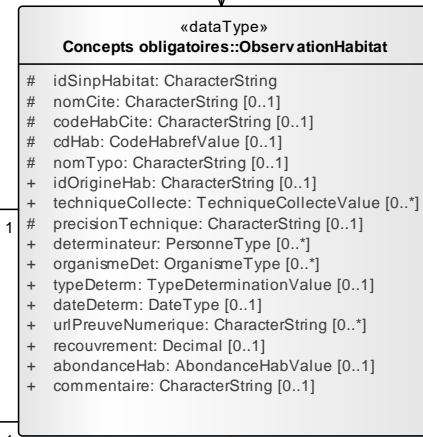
«dataType»
Concepts obligatoires::ObservationHabitat

# idSinpHabitat: CharacterString
# nomCite: CharacterString [0..1]
# codeHabCite: CharacterString [0..1]
# cdHab: CodeHabrefValue [0..1]
# nomTypo: CharacterString [0..1]
+ idOrigineHab: CharacterString [0..1]
+ techniqueCollecte: TechniqueCollecteValue [0..*]
# precisionTechnique: CharacterString [0..1]
+ determinateur: PersonneType [0..*]
+ organismeDet: OrganismeType [0..*]
+ typeDeterm: TypeDeterminationValue [0..1]
+ dateDeterm: DateType [0..1]
+ urlPreuveNumerique: CharacterString [0..*]
+ recouvrement: Decimal [0..1]
+ abondanceHab: AbondanceHabValue [0..1]
+ commentaire: CharacterString [0..1]

1